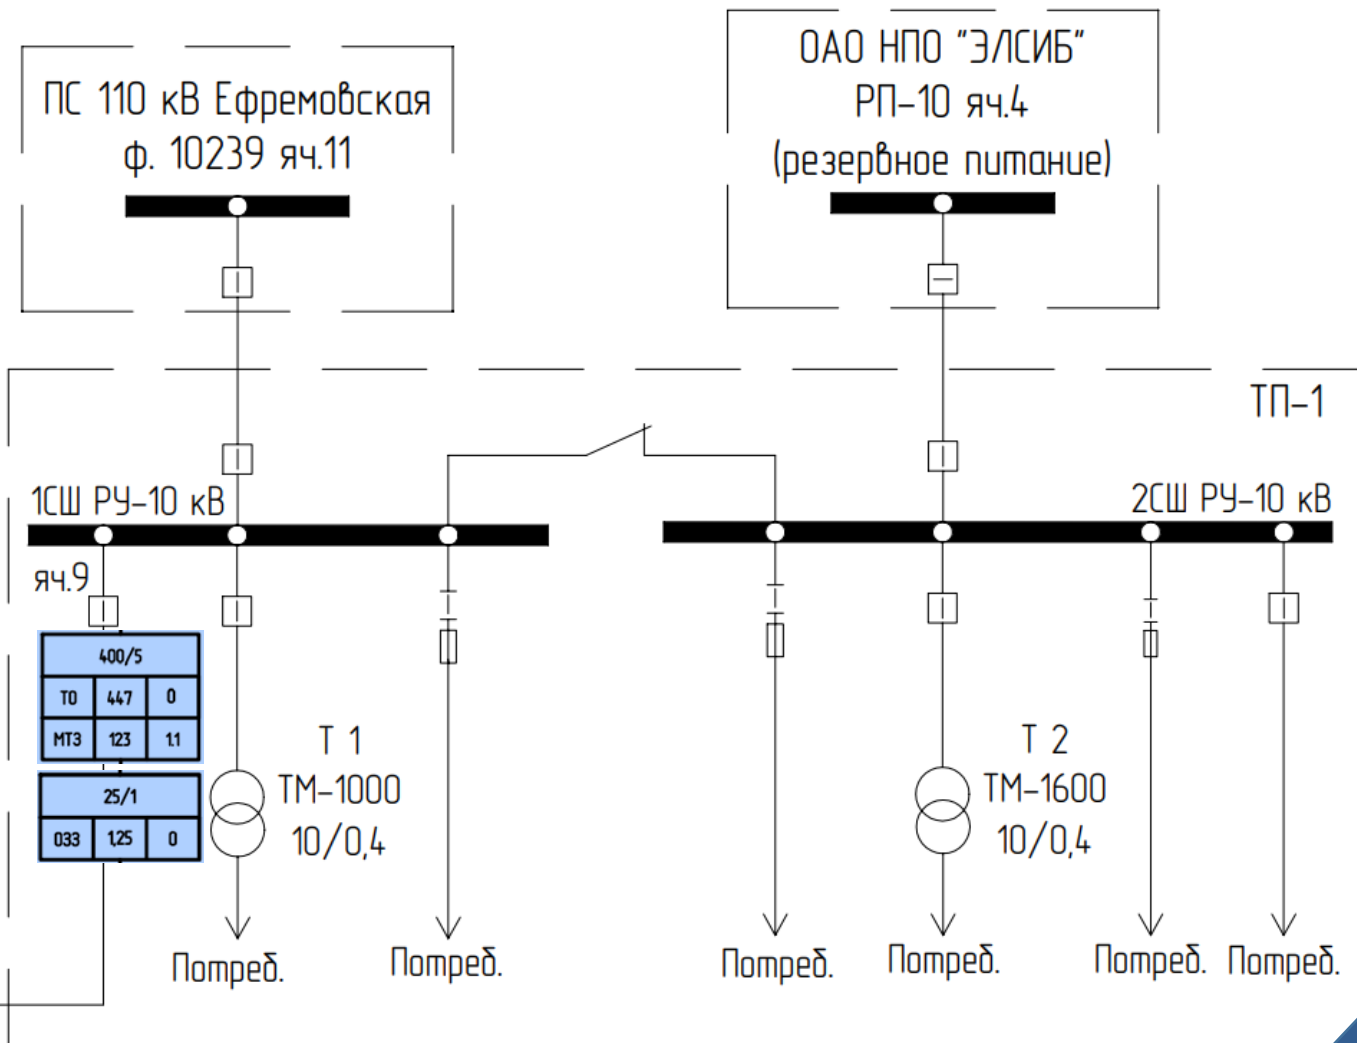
ПС 110 кВ Ефремовская
ф. 10239 яч.11

ОАО НПО "ЭЛСИБ"
РП-10 яч.4
(резервное питание)

ТП-1

1СШ РУ-10 кВ

2СШ РУ-10 кВ

яч.9

| 400/5 | | |
|---|---|---|
| ТО | 447 | 0 |
| МТЗ | 123 | 1,1 |

| 25/1 | | |
|---|---|---|
| 033 | 1,25 | 0 |

Т 1
ТМ-1000
10/0,4

Т 2
ТМ-1600
10/0,4

Потреб. Потреб. Потреб. Потреб. Потреб. Потреб.